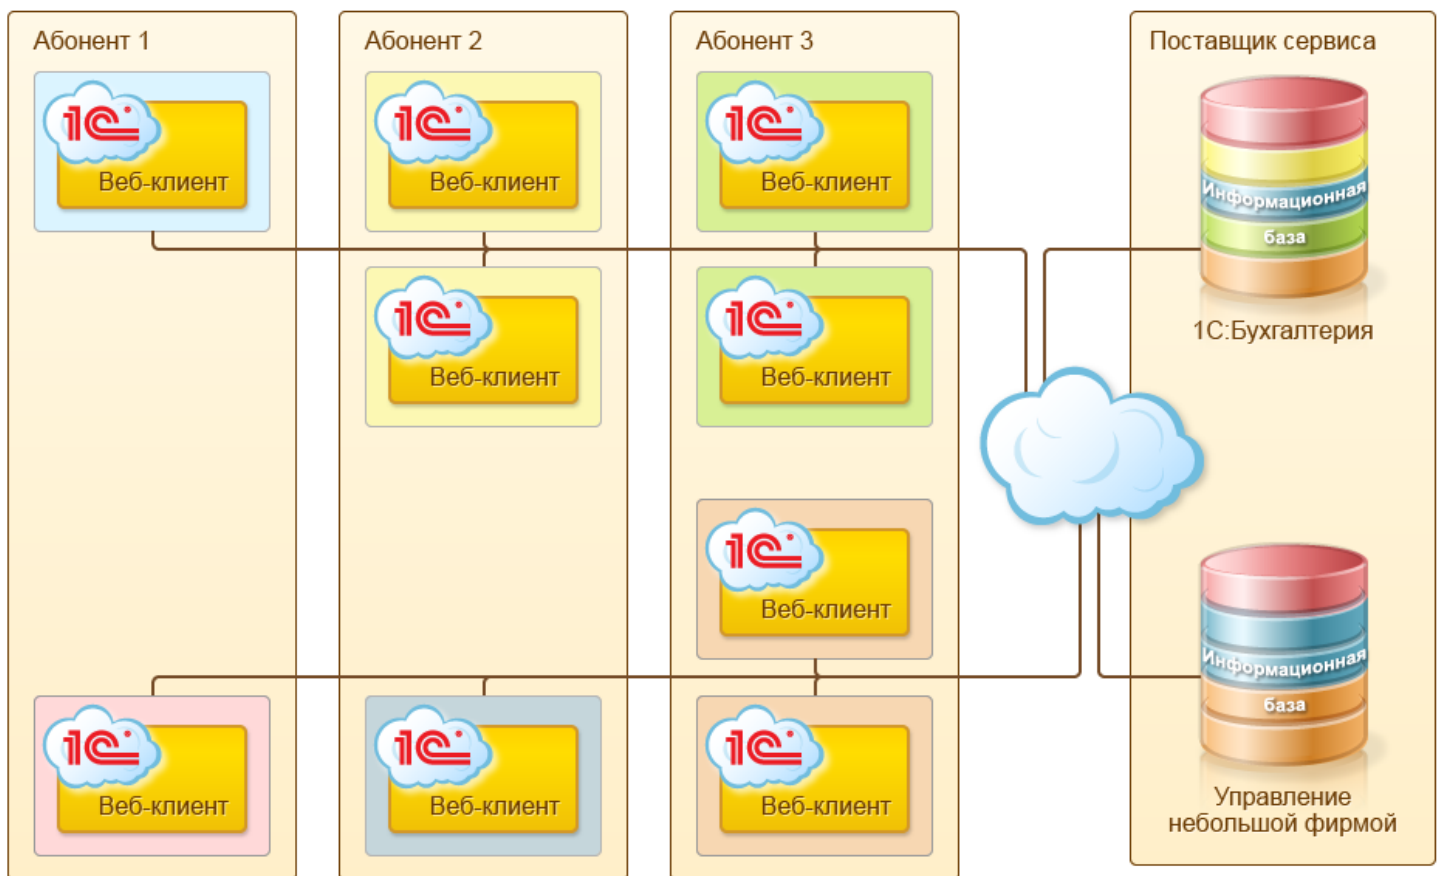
Абонент 1

1С

Веб-клиент

1С

Веб-клиент

Абонент 2

1С

Веб-клиент

1С

Веб-клиент

1С

Веб-клиент

Абонент 3

1С

Веб-клиент

1С

Веб-клиент

1С

Веб-клиент

1С

Веб-клиент

Поставщик сервиса

Информационная база

1С:Бухгалтерия

Информационная база

Управление небольшой фирмой